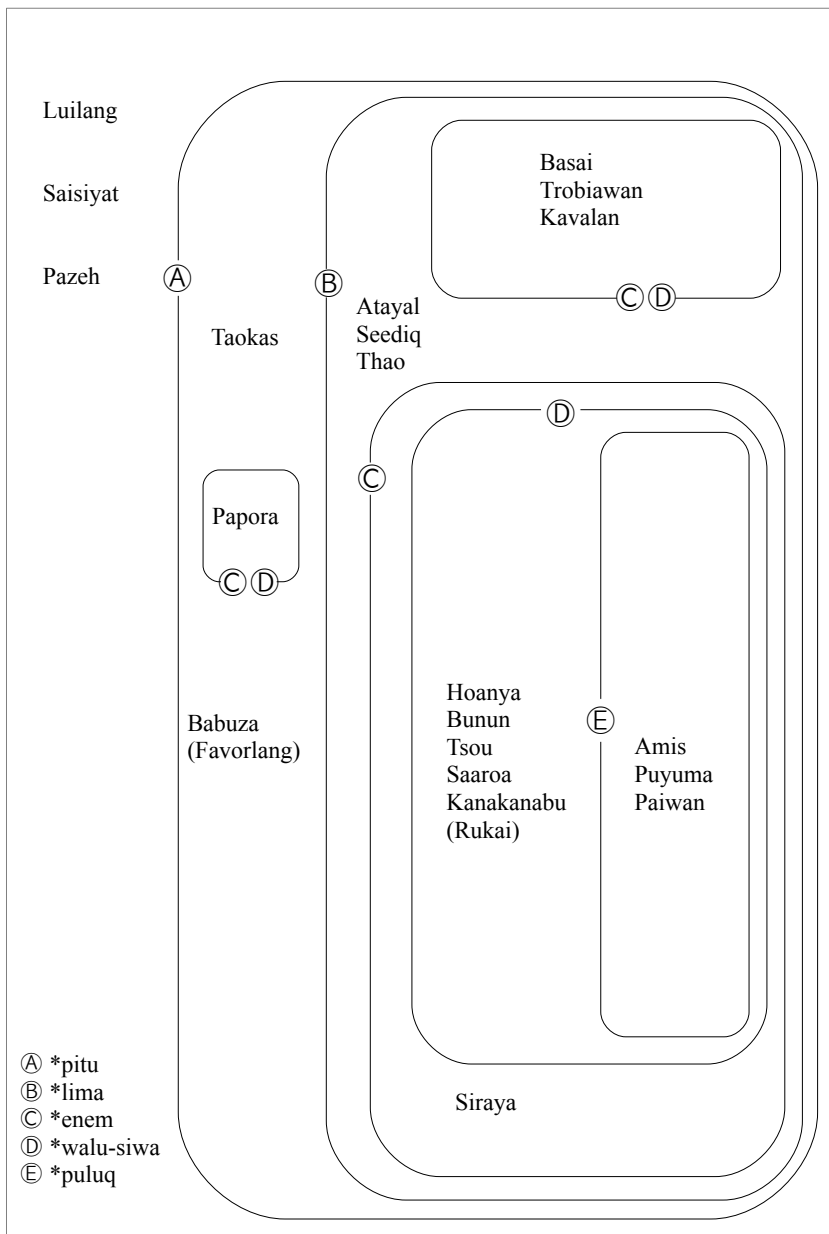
Luilang

Saisiyat

Pazeh

Ⓐ

Taokas

Ⓑ

Basai
Trobiawan
Kavalan

ⒸⒹ

Atayal
Seediq
Thao

Ⓓ

Ⓒ

Papora

ⒸⒹ

Babuza
(Favorlang)

Hoanya
Bunun
Tsou
Saaroa
Kanakanabu
(Rukai)

Ⓔ

Amis
Puyuma
Paiwan

Siraya

Ⓐ *pitu
Ⓑ *lima
Ⓒ *enem
Ⓓ *walu-siwa
Ⓔ *puluq